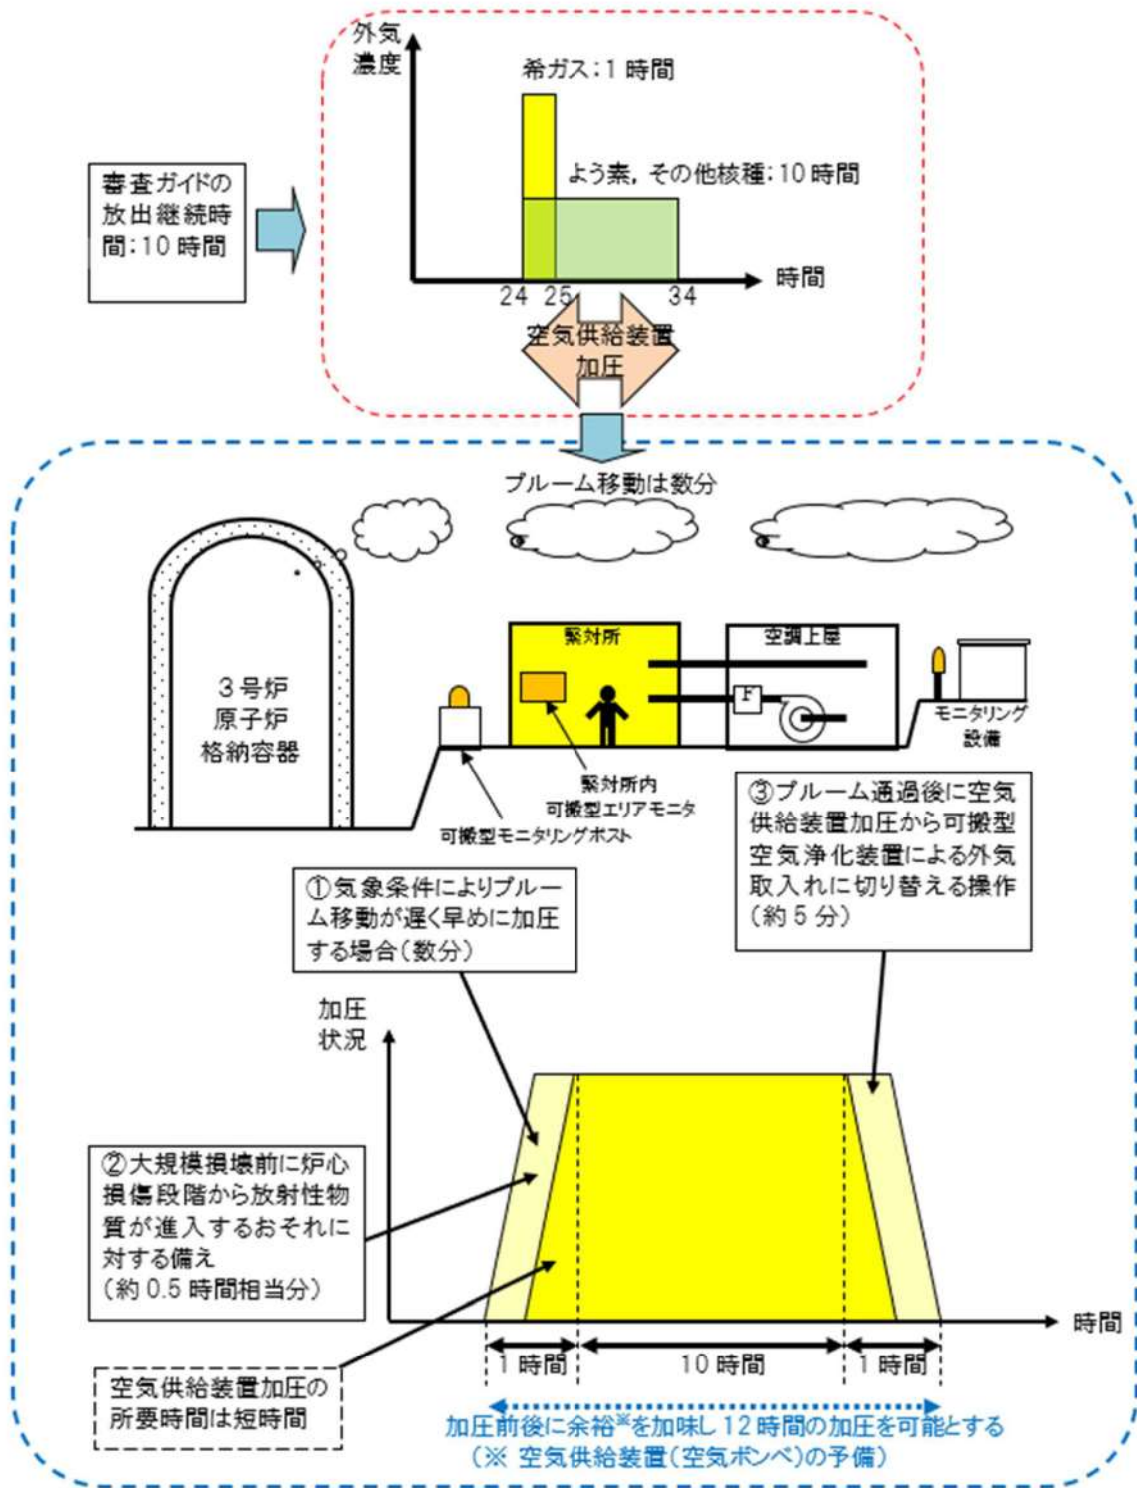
審査ガイドの放出継続時間:10 時間

外気濃度

希ガス:1 時間

よう素，その他核種:10 時間

24 25 34

時間

空気供給装置加圧

プルーム移動は数分

3号炉原子炉格納容器

緊対所

空調上屋

F

モニタリング設備

緊対所内可搬型エリアモニタ

可搬型モニタリングポスト

③プルーム通過後に空気供給装置加圧から可搬型空気浄化装置による外気取入れに切り替える操作（約 5 分）

①気象条件によりプルーム移動が遅く早めに加圧する場合（数分）

加圧状況

②大規模損壊前に炉心損傷段階から放射性物質が進入するおそれに対する備え（約 0.5 時間相当分）

時間

1 時間

10 時間

1 時間

空気供給装置加圧の所要時間は短時間

加圧前後に余裕※を加味し 12 時間の加圧を可能とする
（※ 空気供給装置(空気ボンベ)の予備）